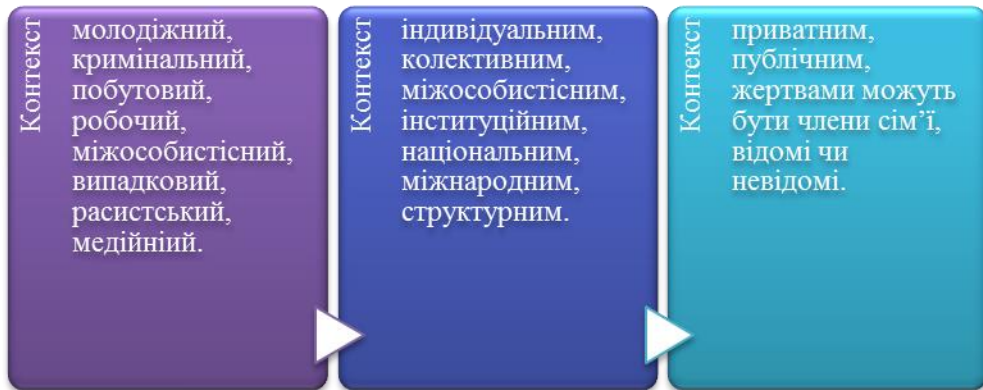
Контекст

молодіжний, кримінальний, побутовий, робочий, міжособистісний, випадковий, расистський, медійніий.

Контекст

індивідуальним, колективним, міжособистісним, інституційним, національним, міжнародним, структурним.

Контекст

приватним, публічним, жертвами можуть бути члени сім’ї, відомі чи невідомі.